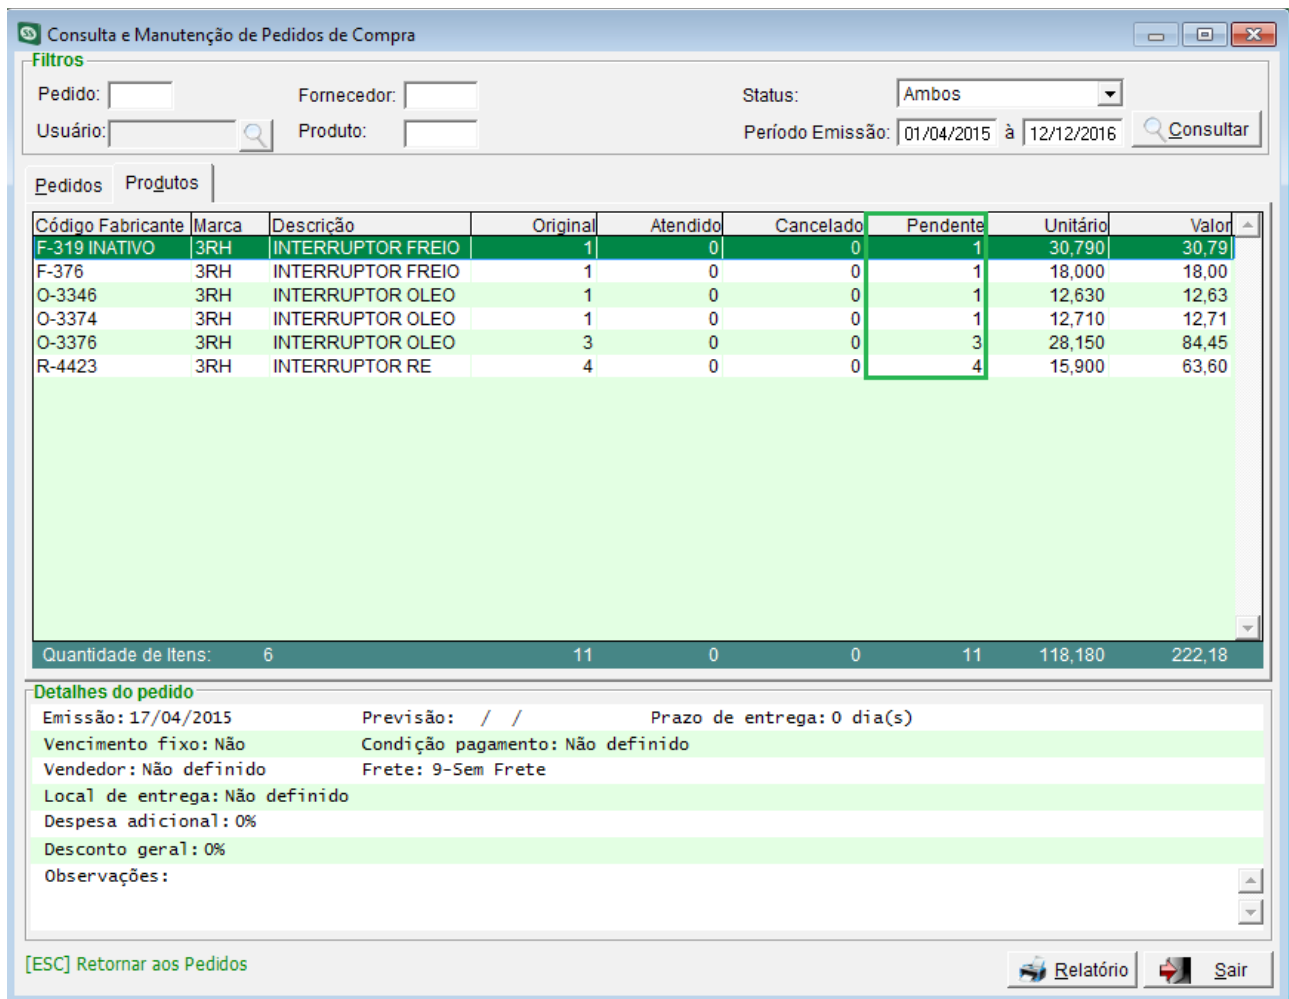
Consulta e Manutenção de Pedidos de Compra

Filtros

Pedido:
Fornecedor:
Status: Ambos
Usuário:
Produto:
Período Emissão: 01/04/2015 à 12/12/2016
Consultar

Pedidos
Produtos

| Código Fabricante | Marca | Descrição | Original | Atendido | Cancelado | Pendente | Unitário | Valor |
|---|---|---|---|---|---|---|---|---|
| F-319 INATIVO | 3RH | INTERRUPTOR FREIO | 1 | 0 | 0 | 1 | 30,790 | 30,79 |
| F-376 | 3RH | INTERRUPTOR FREIO | 1 | 0 | 0 | 1 | 18,000 | 18,00 |
| O-3346 | 3RH | INTERRUPTOR OLEO | 1 | 0 | 0 | 1 | 12,630 | 12,63 |
| O-3374 | 3RH | INTERRUPTOR OLEO | 1 | 0 | 0 | 1 | 12,710 | 12,71 |
| O-3376 | 3RH | INTERRUPTOR OLEO | 3 | 0 | 0 | 3 | 28,150 | 84,45 |
| R-4423 | 3RH | INTERRUPTOR RE | 4 | 0 | 0 | 4 | 15,900 | 63,60 |

Quantidade de Itens: 6 11 0 0 11 118,180 222,18

Detalhes do pedido

Emissão: 17/04/2015 Previsão: / / Prazo de entrega: 0 dia(s)
Vencimento fixo: Não Condição pagamento: Não definido
Vendedor: Não definido Frete: 9-Sem Frete
Local de entrega: Não definido
Despesa adicional: 0%
Desconto geral: 0%
Observações:

[ESC] Retornar aos Pedidos
Relatório
Sair